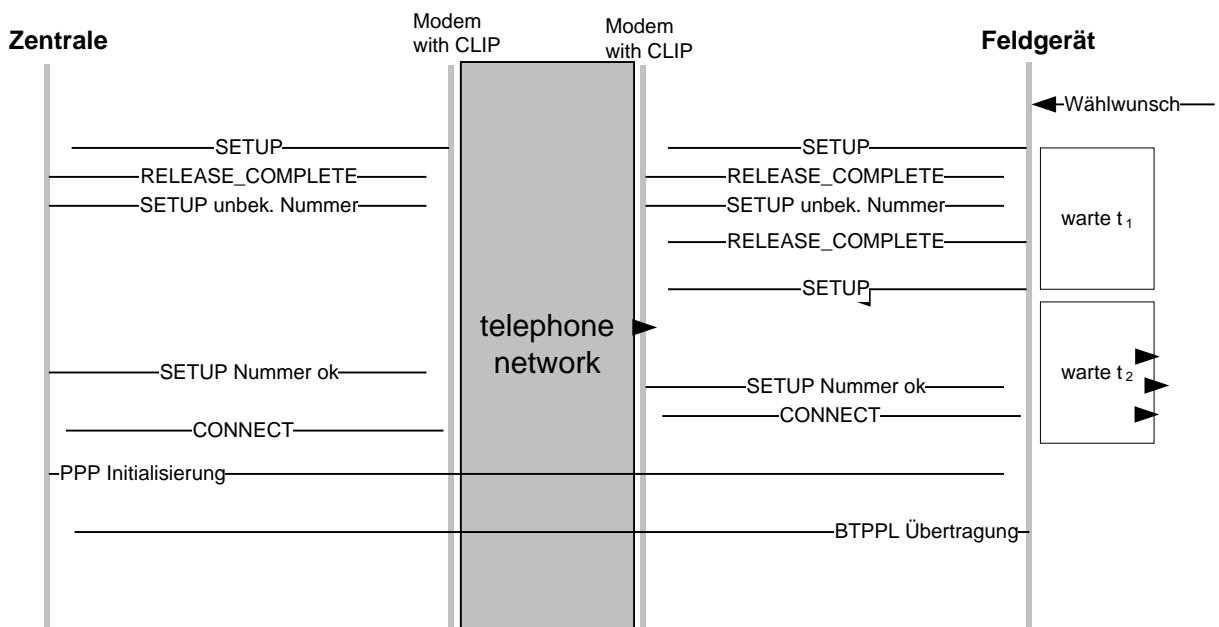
Zentrale

Modem with CLIP

Modem with CLIP

Feldgerät

Wählwunsch

SETUP

SETUP

RELEASE_COMPLETE

RELEASE_COMPLETE

SETUP unbek. Nummer

SETUP unbek. Nummer

warte $t_1$

RELEASE_COMPLETE

SETUP

telephone network

SETUP Nummer ok

warte $t_2$

SETUP Nummer ok

CONNECT

CONNECT

PPP Initialisierung

BTPPL Übertragung